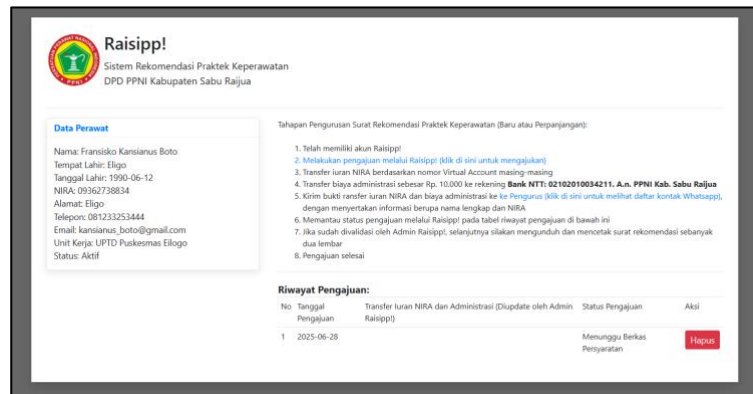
Raisipp!
Sistem Rekomendasi Praktek Keperawatan
DPD PPNI Kabupaten Sabu Raijua

Data Perawat

Nama: Fransisko Kansianus Boto
Tempat Lahir: Eligo
Tanggal Lahir: 1990-06-12
NIRA: 09362738834
Alamat: Eligo
Telepon: 081233253444
Email: kansianus_boto@gmail.com
Unit Kerja: UPTD Puskesmas Eilogo
Status: Aktif

Tahapan Pengurusan Surat Rekomendasi Praktek Keperawatan (Baru atau Perpanjangan):

1. Telah memiliki akun Raisipp!
2. Melakukan pengajuan melalui Raisipp! (klik di sini untuk mengajukan)
3. Transfer iuran NIRA berdasarkan nomor Virtual Account masing-masing
4. Transfer biaya administrasi sebesar Rp. 10.000 ke rekening Bank NTT: 02102010034211. A.n. PPNI Kab. Sabu Raijua
5. Kirim bukti ransfer iuran NIRA dan biaya administrasi ke ke Pengurus (klik di sini untuk melihat daftar kontak Whatsapp), dengan menyertakan informasi berupa nama lengkap dan NIRA
6. Memantau status pengajuan melalui Raisipp! pada tabel riwayat pengajuan di bawah ini
7. Jika sudah divalidasi oleh Admin Raisipp!, selanjutnya silakan mengunduh dan mencetak surat rekomendasi sebanyak dua lembar
8. Pengajuan selesai

Riwayat Pengajuan:

| No | Tanggal Pengajuan | Transfer Iuran NIRA dan Administrasi (Diupdate oleh Admin Raisipp!) | Status Pengajuan | Aksi |
|---|---|---|---|---|
| 1 | 2025-06-28 | | Menunggu Berkas Persyaratan | Hapus |